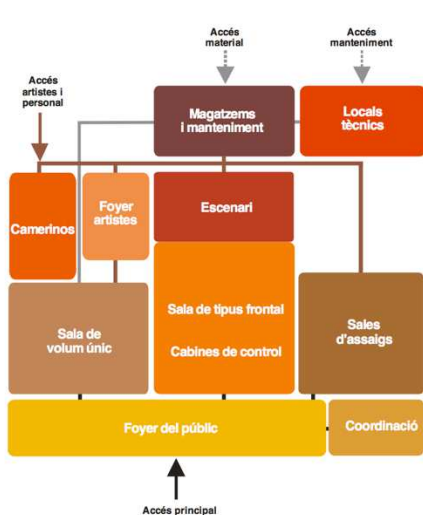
Accés material

Accés manteniment

Accés artistes i personal

Magatzems i manteniment

Locals tècnics

Camerinos

Foyer artistes

Escenari

Sala de tipus frontal

Cabines de control

Sala de volum únic

Sales d'assaigs

Foyer del públic

Coordinació

Accés principal